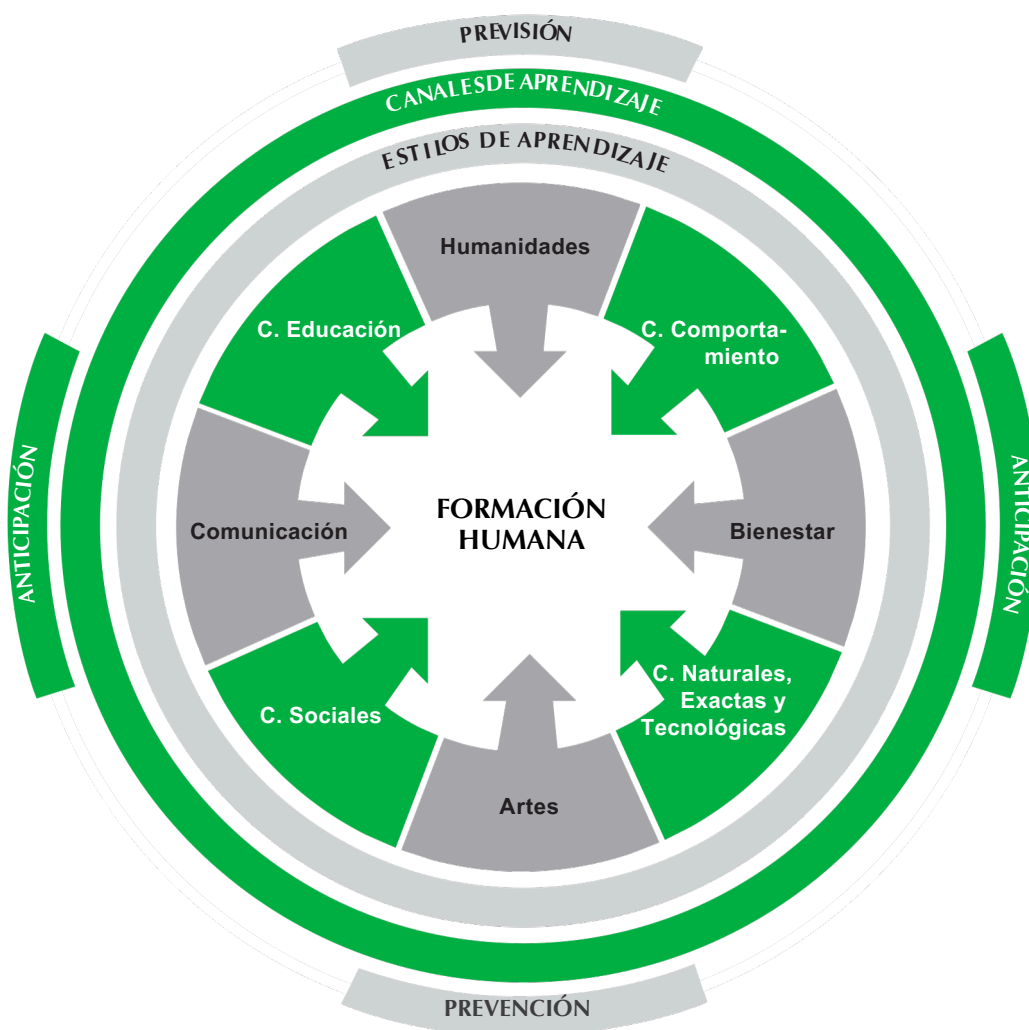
PREVISIÓN

CANALESDE APRENDIZAJE

ESTILOS DE APRENDIZAJE

ANTICIPACIÓN

ANTICIPACIÓN

Humanidades

C. Educación

C. Comportamiento

Comunicación

FORMACIÓN HUMANA

Bienestar

C. Sociales

C. Naturales, Exactas y Tecnológicas

Artes

PREVENCIÓN